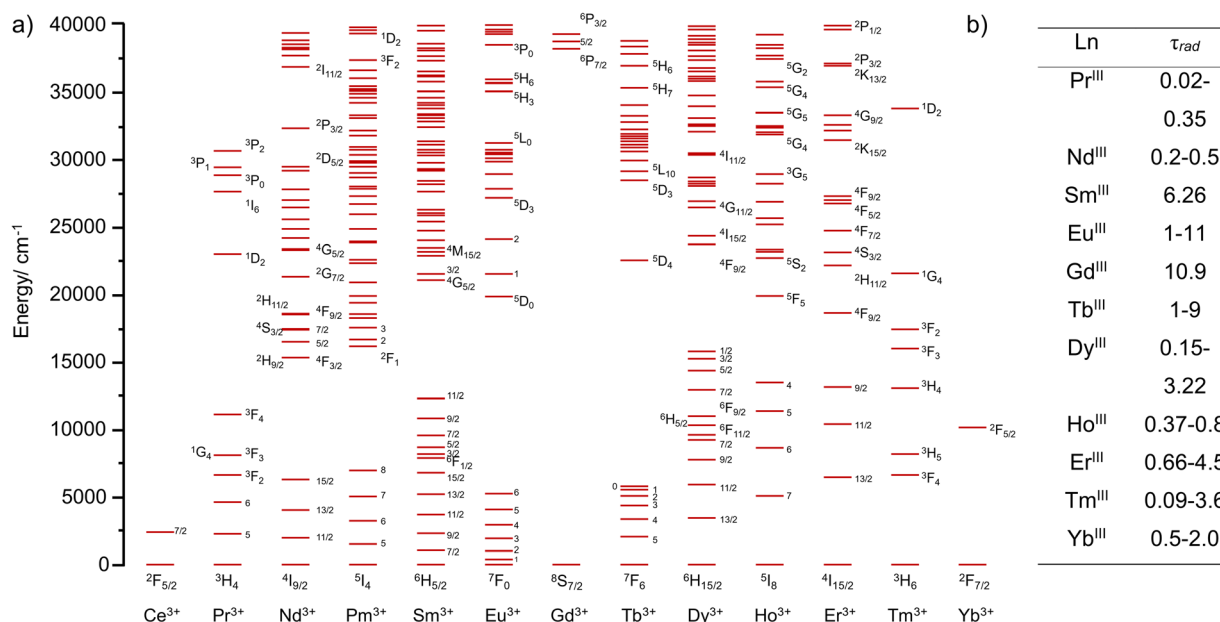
a)

40000
35000
30000
25000
20000
15000
10000
5000
0

Energy/ cm$^{-1}$

Ce$^{3+}$: 7/2, $^2F_{5/2}$

Pr$^{3+}$: $^3P_2$, $^3P_1$, $^3P_0$, $^1I_6$, $^1D_2$, $^3F_4$, $^1G_4$, $^3F_3$, $^3F_2$, 6, 5, $^3H_4$

Nd$^{3+}$: $^2I_{11/2}$, $^2P_{3/2}$, $^2D_{5/2}$, $^4G_{5/2}$, $^2G_{7/2}$, $^2H_{11/2}$, $^4F_{9/2}$, $^4S_{3/2}$, 7/2, 5/2, $^2H_{9/2}$, $^4F_{3/2}$, 15/2, 13/2, 11/2, $^4I_{9/2}$

Pm$^{3+}$: $^1D_2$, $^3F_2$, 3, 2, $^2F_1$, 8, 7, 6, 5, $^5I_4$

Sm$^{3+}$: $^4M_{15/2}$, 3/2, $^4G_{5/2}$, 11/2, 9/2, 7/2, 5/2, 3/2, $^6F_{1/2}$, 15/2, 13/2, 11/2, 9/2, 7/2, $^6H_{5/2}$

Eu$^{3+}$: $^3P_0$, $^5H_6$, $^5H_3$, $^5L_0$, $^5D_3$, 2, 1, $^5D_0$, 6, 5, 4, 3, 2, 1, $^7F_0$

Gd$^{3+}$: $^6P_{3/2}$, 5/2, $^6P_{7/2}$, $^8S_{7/2}$

Tb$^{3+}$: $^5H_6$, $^5H_7$, $^5L_{10}$, $^5D_3$, $^5D_4$, 0, 1, 2, 3, 4, 5, $^7F_6$

Dy$^{3+}$: $^4I_{11/2}$, $^4G_{11/2}$, $^4I_{15/2}$, $^4F_{9/2}$, 1/2, 3/2, 5/2, 7/2, $^6H_{5/2}$, $^6F_{9/2}$, $^6F_{11/2}$, 7/2, 9/2, 11/2, 13/2, $^6H_{15/2}$

Ho$^{3+}$: $^5G_2$, $^5G_4$, $^5G_5$, $^5G_4$, $^3G_5$, $^5S_2$, $^5F_5$, 4, 5, 6, 7, $^5I_8$

Er$^{3+}$: $^2P_{1/2}$, $^2P_{3/2}$, $^2K_{13/2}$, $^4G_{9/2}$, $^2K_{15/2}$, $^4F_{9/2}$, $^4F_{5/2}$, $^4F_{7/2}$, $^4S_{3/2}$, $^2H_{11/2}$, $^4F_{9/2}$, 9/2, 11/2, 13/2, $^4I_{15/2}$

Tm$^{3+}$: $^1D_2$, $^1G_4$, $^3F_2$, $^3F_3$, $^3H_4$, $^3H_5$, $^3F_4$, $^3H_6$

Yb$^{3+}$: $^2F_{5/2}$, $^2F_{7/2}$

b)

| Ln | $\tau_{rad}$ |
|---|---|
| Pr$^{III}$ | 0.02- 0.35 |
| Nd$^{III}$ | 0.2-0.5 |
| Sm$^{III}$ | 6.26 |
| Eu$^{III}$ | 1-11 |
| Gd$^{III}$ | 10.9 |
| Tb$^{III}$ | 1-9 |
| Dy$^{III}$ | 0.15- 3.22 |
| Ho$^{III}$ | 0.37-0.8 |
| Er$^{III}$ | 0.66-4.5 |
| Tm$^{III}$ | 0.09-3.6 |
| Yb$^{III}$ | 0.5-2.0 |